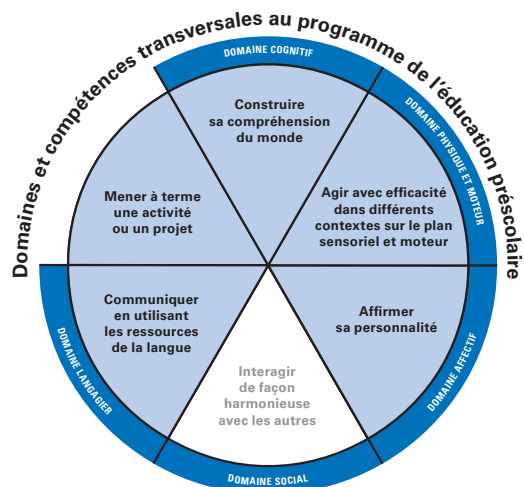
Domaines et compétences transversales au programme de l'éducation préscolaire

DOMAINE COGNITIF

Construire sa compréhension du monde

DOMAINE PHYSIQUE ET MOTEUR

Agir avec efficacité dans différents contextes sur le plan sensoriel et moteur

Mener à terme une activité ou un projet

Communiquer en utilisant les ressources de la langue

Affirmer sa personnalité

Interagir de façon harmonieuse avec les autres

DOMAINE LANGAGIER

DOMAINE AFFECTIF

DOMAINE SOCIAL